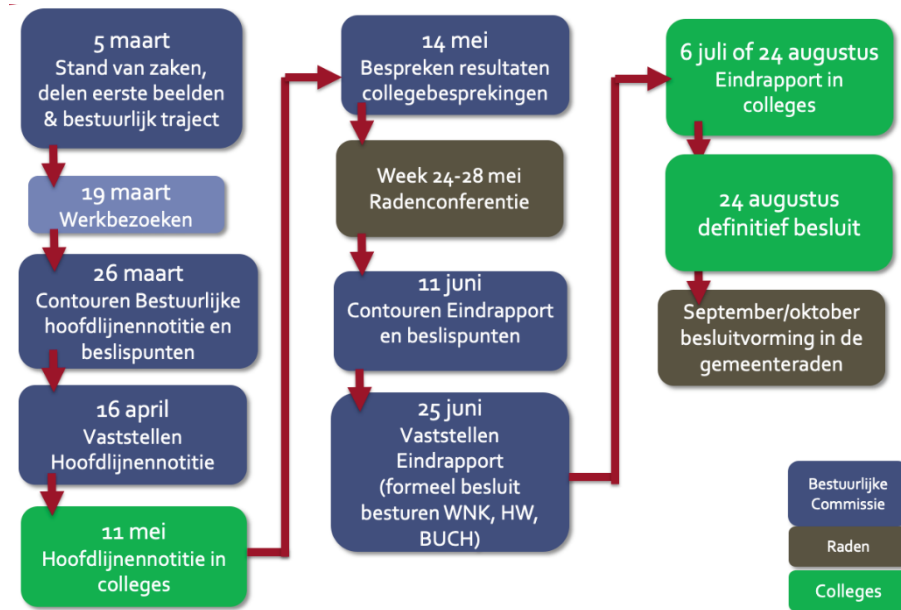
5 maart
Stand van zaken, delen eerste beelden & bestuurlijk traject

19 maart
Werkbezoeken

26 maart
Contouren Bestuurlijke hoofdlijnennotitie en beslispunten

16 april
Vaststellen Hoofdlijnennotitie

11 mei
Hoofdlijnennotitie in colleges

14 mei
Bespreken resultaten collegebesprekingen

Week 24-28 mei
Radenconferentie

11 juni
Contouren Eindrapport en beslispunten

25 juni
Vaststellen Eindrapport (formeel besluit besturen WNK, HW, BUCH)

6 juli of 24 augustus
Eindrapport in colleges

24 augustus
definitief besluit

September/oktober
besluitvorming in de gemeenteraden

Bestuurlijke Commissie

Raden

Colleges